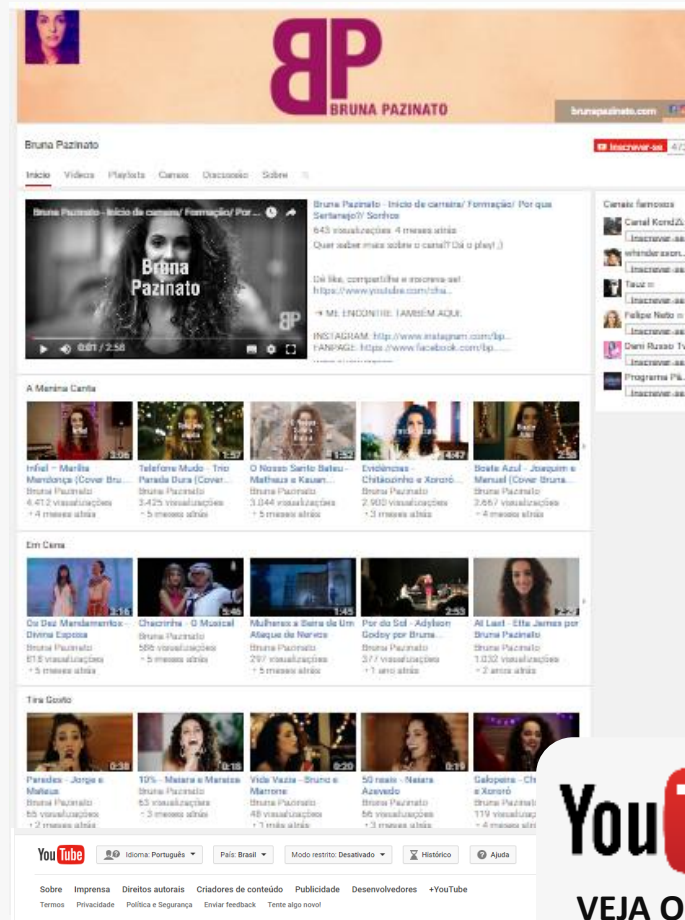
BP
BRUNA PAZINATO
brunapazinato.com

Bruna Pazinato

Inscrever-se 47

Início Vídeos Playlists Canais Discussão Sobre

Bruna Pazinato - Início de carreira/ Formação/ Por ...

Bruna Pazinato

0:01 / 2:56

Bruna Pazinato - Início de carreira/ Formação/ Por que Sertanejo?/ Sonhos
643 visualizações 4 meses atrás
Quer saber mais sobre o canal? Dá o play! ;)

Dê like, compartilhe e inscreva-se!
https://www.youtube.com/cha...

➜ ME ENCONTRE TAMBÉM AQUI:

INSTAGRAM: http://www.instagram.com/bp...
FANPAGE: https://www.facebook.com/bp...

Canais famosos
Canal KondZilla
Inscrever-se
whindersson...
Inscrever-se
Tauz
Inscrever-se
Felipe Neto
Inscrever-se
Dani Russo Tv
Inscrever-se
Programa Pâ...
Inscrever-se

A Menina Canta

Infiel - Marília Mendonça (Cover Bru...
Bruna Pazinato
4.412 visualizações
• 4 meses atrás
3:06

Telefone Mudo - Trio Parada Dura (Cover...
Bruna Pazinato
3.425 visualizações
• 5 meses atrás
1:57

O Nosso Santo Bateu - Matheus e Kauan...
Bruna Pazinato
3.044 visualizações
• 5 meses atrás
1:52

Evidências - Chitãozinho e Xororó...
Bruna Pazinato
2.900 visualizações
• 3 meses atrás
4:47

Boate Azul - Joaquim e Manuel (Cover Bruna...
Bruna Pazinato
2.667 visualizações
• 4 meses atrás
2:58

Em Cena

Os Dez Mandamentos - Divina Esposa
Bruna Pazinato
818 visualizações
• 5 meses atrás
3:16

Chacrinha - O Musical
Bruna Pazinato
586 visualizações
• 5 meses atrás
5:46

Mulheres à Beira de Um Ataque de Nervos
Bruna Pazinato
297 visualizações
• 5 meses atrás
1:45

Por do Sol - Adylson Godoy por Bruna...
Bruna Pazinato
377 visualizações
• 1 ano atrás
2:53

At Last - Etta James por Bruna Pazinato
Bruna Pazinato
1.032 visualizações
• 2 anos atrás
2:24

Tira Gosto

Paredes - Jorge e Mateus
Bruna Pazinato
65 visualizações
• 2 meses atrás
0:38

10% - Maiara e Maraisa
Bruna Pazinato
63 visualizações
• 3 meses atrás
0:18

Vida Vazia - Bruno e Marrone
Bruna Pazinato
48 visualizações
• 1 mês atrás
0:20

50 reais - Naiara Azevedo
Bruna Pazinato
56 visualizações
• 3 meses atrás
0:19

Galopeira - Ch... e Xororó
Bruna Pazinat...
119 visualizaç...
• 4 meses atrá...

YouTube Idioma: Português País: Brasil Modo restrito: Desativado Histórico Ajuda

Sobre Imprensa Direitos autorais Criadores de conteúdo Publicidade Desenvolvedores +YouTube
Termos Privacidade Política e Segurança Enviar feedback Tente algo novo!

You
VEJA O